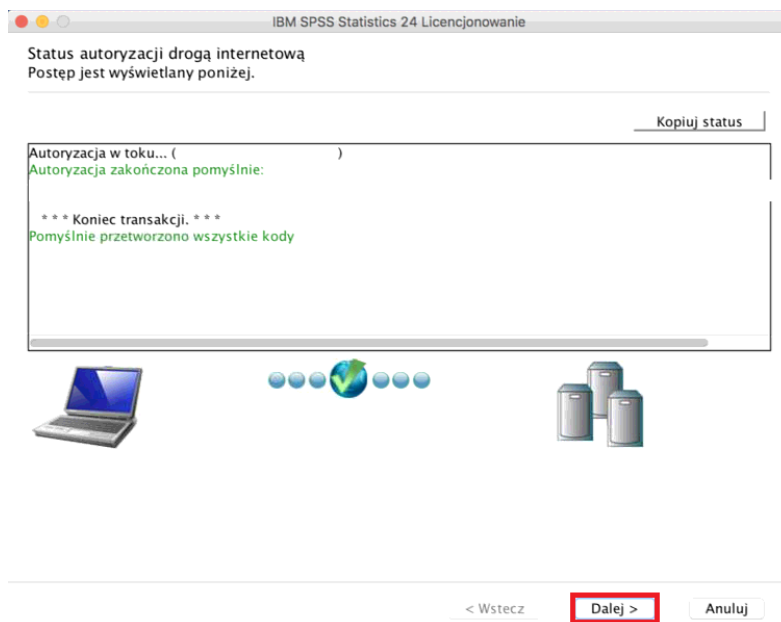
IBM SPSS Statistics 24 Licencjonowanie

Status autoryzacji drogą internetową
Postęp jest wyświetlany poniżej.

Kopiuj status

Autoryzacja w toku... ( )
Autoryzacja zakończona pomyślnie:

* * * Koniec transakcji. * * *
Pomyślnie przetworzono wszystkie kody

< Wstecz
Dalej >
Anuluj